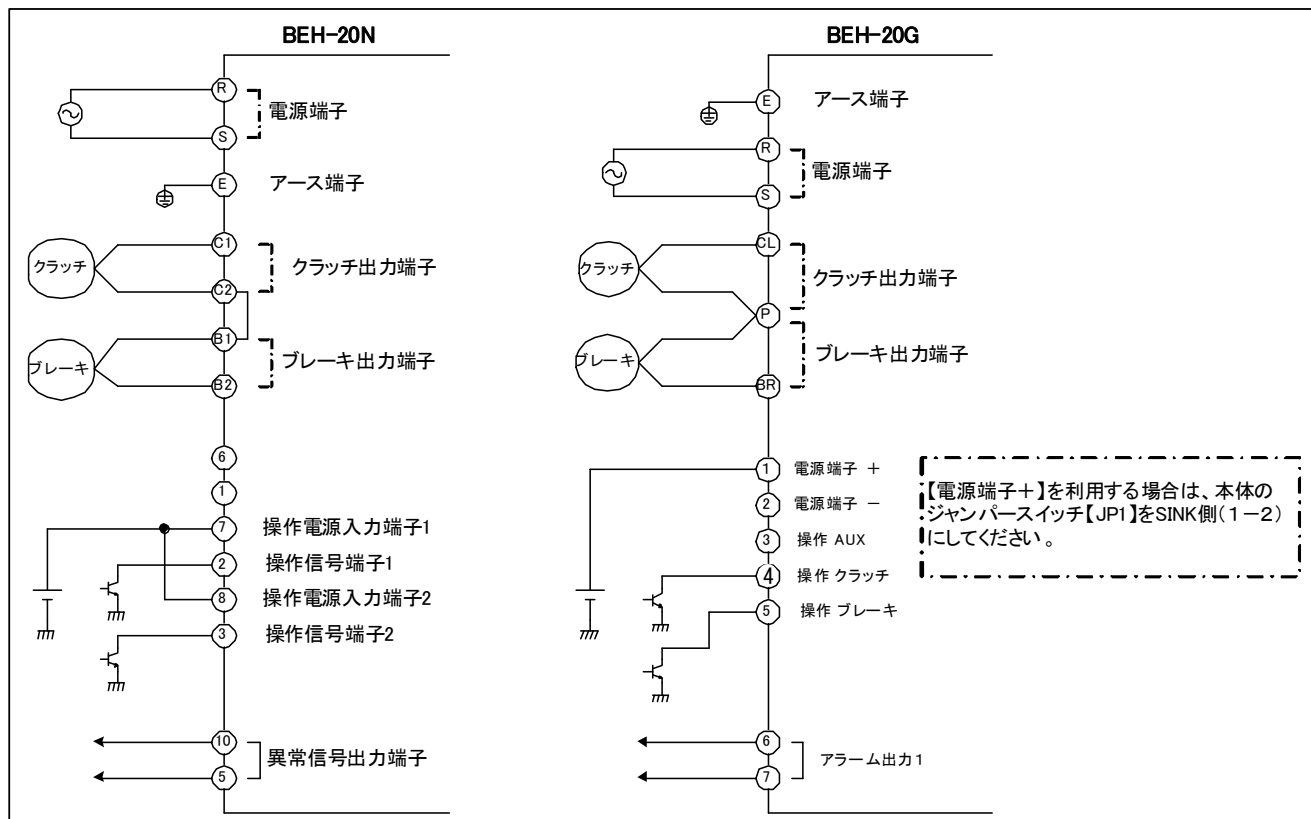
BEH-20N

R
S
電源端子
E
アース端子
クラッチ
C1
C2
クラッチ出力端子
ブレーキ
B1
B2
ブレーキ出力端子
6
1
7
操作電源入力端子1
2
操作信号端子1
8
操作電源入力端子2
3
操作信号端子2
10
5
異常信号出力端子

BEH-20G

E
アース端子
R
S
電源端子
クラッチ
CL
P
クラッチ出力端子
ブレーキ
BR
ブレーキ出力端子
1
電源端子 +
2
電源端子 −
3
操作 AUX
4
操作 クラッチ
5
操作 ブレーキ
6
7
アラーム出力1

【電源端子+】を利用する場合は、本体のジャンパースイッチ【JP1】をSINK側(1−2)にしてください。